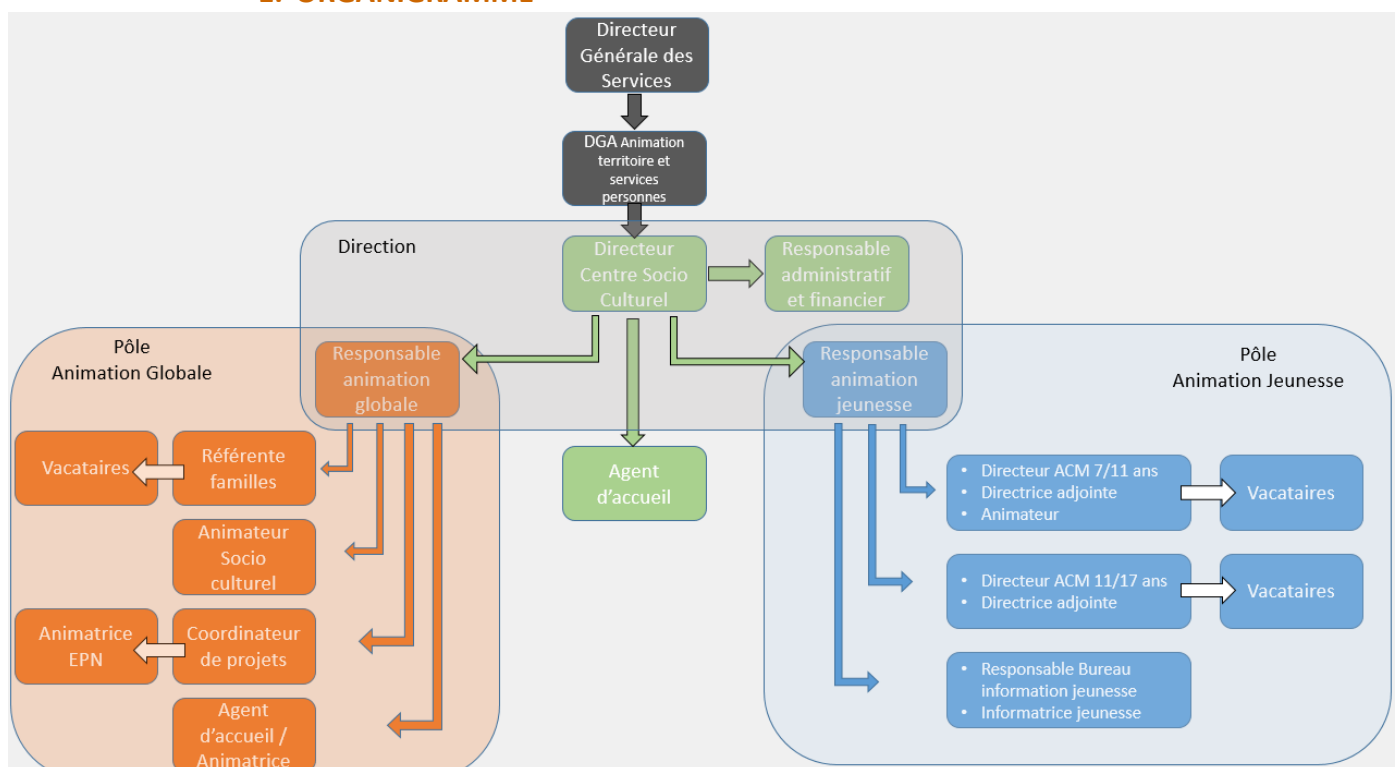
Directeur Générale des Services

DGA Animation territoire et services personnes

Direction

Directeur Centre Socio Culturel

Responsable administratif et financier

Pôle Animation Globale

Responsable animation globale

Responsable animation jeunesse

Pôle Animation Jeunesse

Vacataires

Référente familles

Agent d'accueil

Animateur Socio culturel

Animatrice EPN

Coordinateur de projets

Agent d'accueil / Animatrice

- Directeur ACM 7/11 ans
- Directrice adjointe
- Animateur

Vacataires

- Directeur ACM 11/17 ans
- Directrice adjointe

Vacataires

- Responsable Bureau information jeunesse
- Informatrice jeunesse